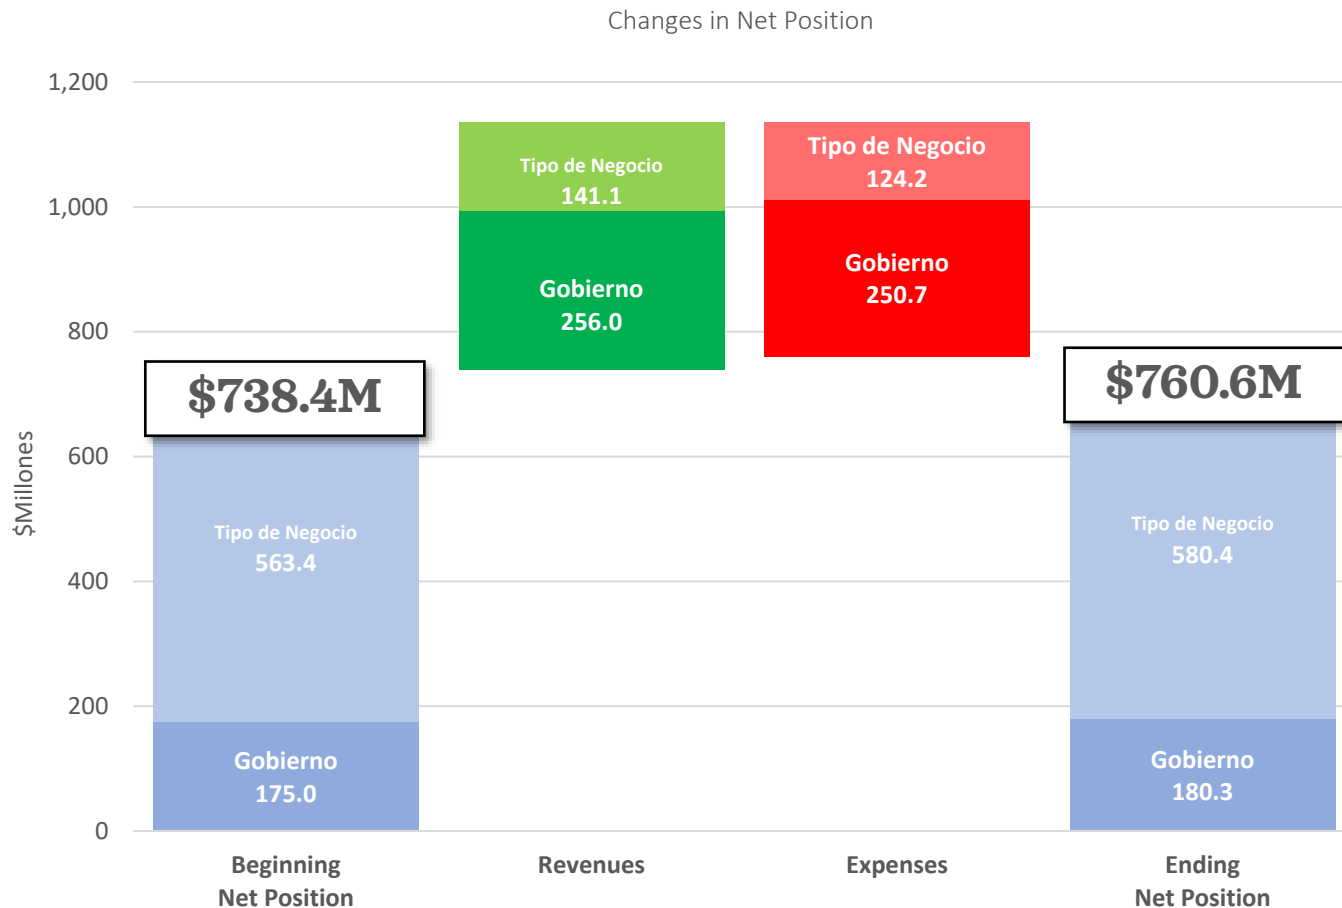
Changes in Net Position

1,200
1,000
800
600
400
200
0

$Millones

$738.4M
Tipo de Negocio
563.4
Gobierno
175.0

Tipo de Negocio
141.1
Gobierno
256.0

Tipo de Negocio
124.2
Gobierno
250.7

$760.6M
Tipo de Negocio
580.4
Gobierno
180.3

Beginning Net Position
Revenues
Expenses
Ending Net Position